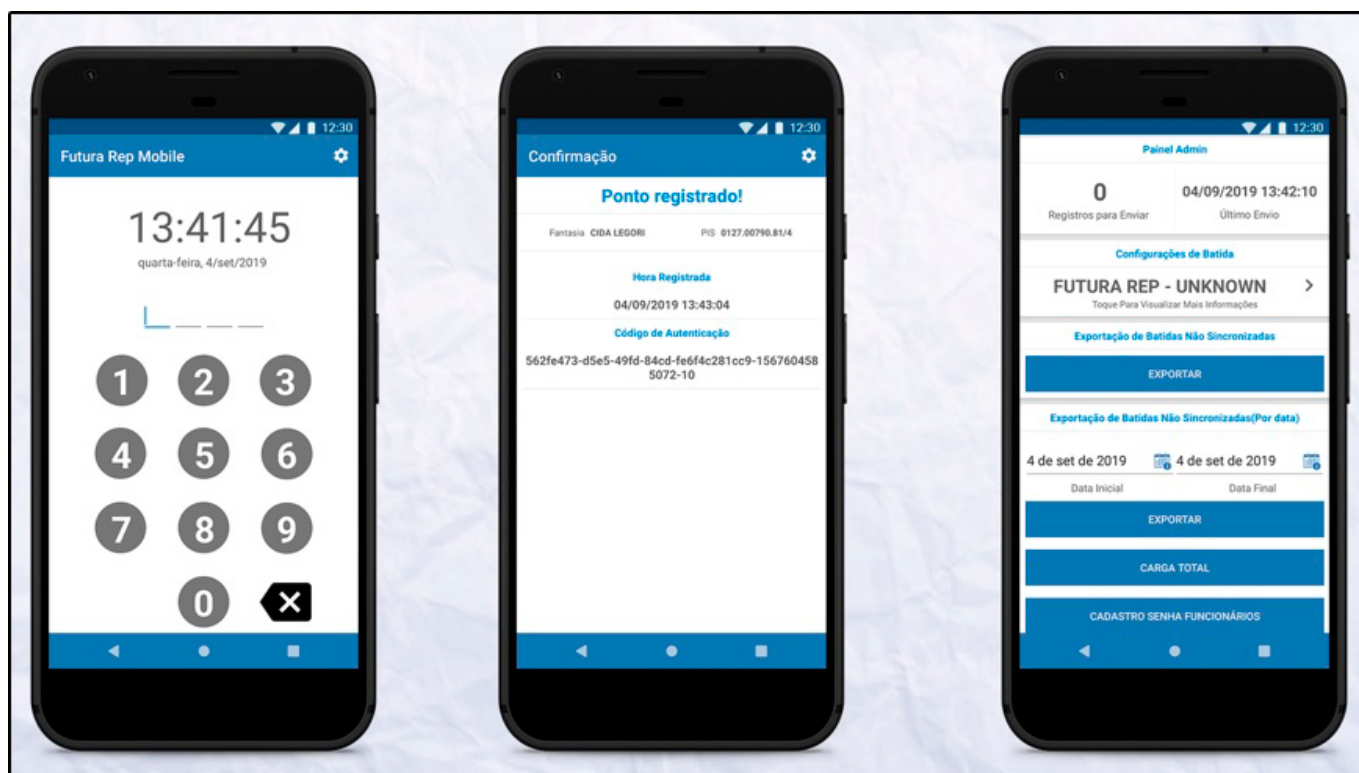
12:30

Futura Rep Mobile

13:41:45

quarta-feira, 4/set/2019

1 2 3
4 5 6
7 8 9
0

12:30

Confirmação

Ponto registrado!

Fantasia CIDA LEGORI PIS 0127.00790.81/4

Hora Registrada

04/09/2019 13:43:04

Código de Autenticação

562fe473-d5e5-49fd-84cd-fe6f4c281cc9-1567604585072-10

12:30

Painel Admin

0
Registros para Enviar

04/09/2019 13:42:10
Último Envio

Configurações de Batida

FUTURA REP - UNKNOWN
Toque Para Visualizar Mais Informações

Exportação de Batidas Não Sincronizadas

EXPORTAR

Exportação de Batidas Não Sincronizadas(Por data)

4 de set de 2019
Data Inicial

4 de set de 2019
Data Final

EXPORTAR

CARGA TOTAL

CADASTRO SENHA FUNCIONÁRIOS